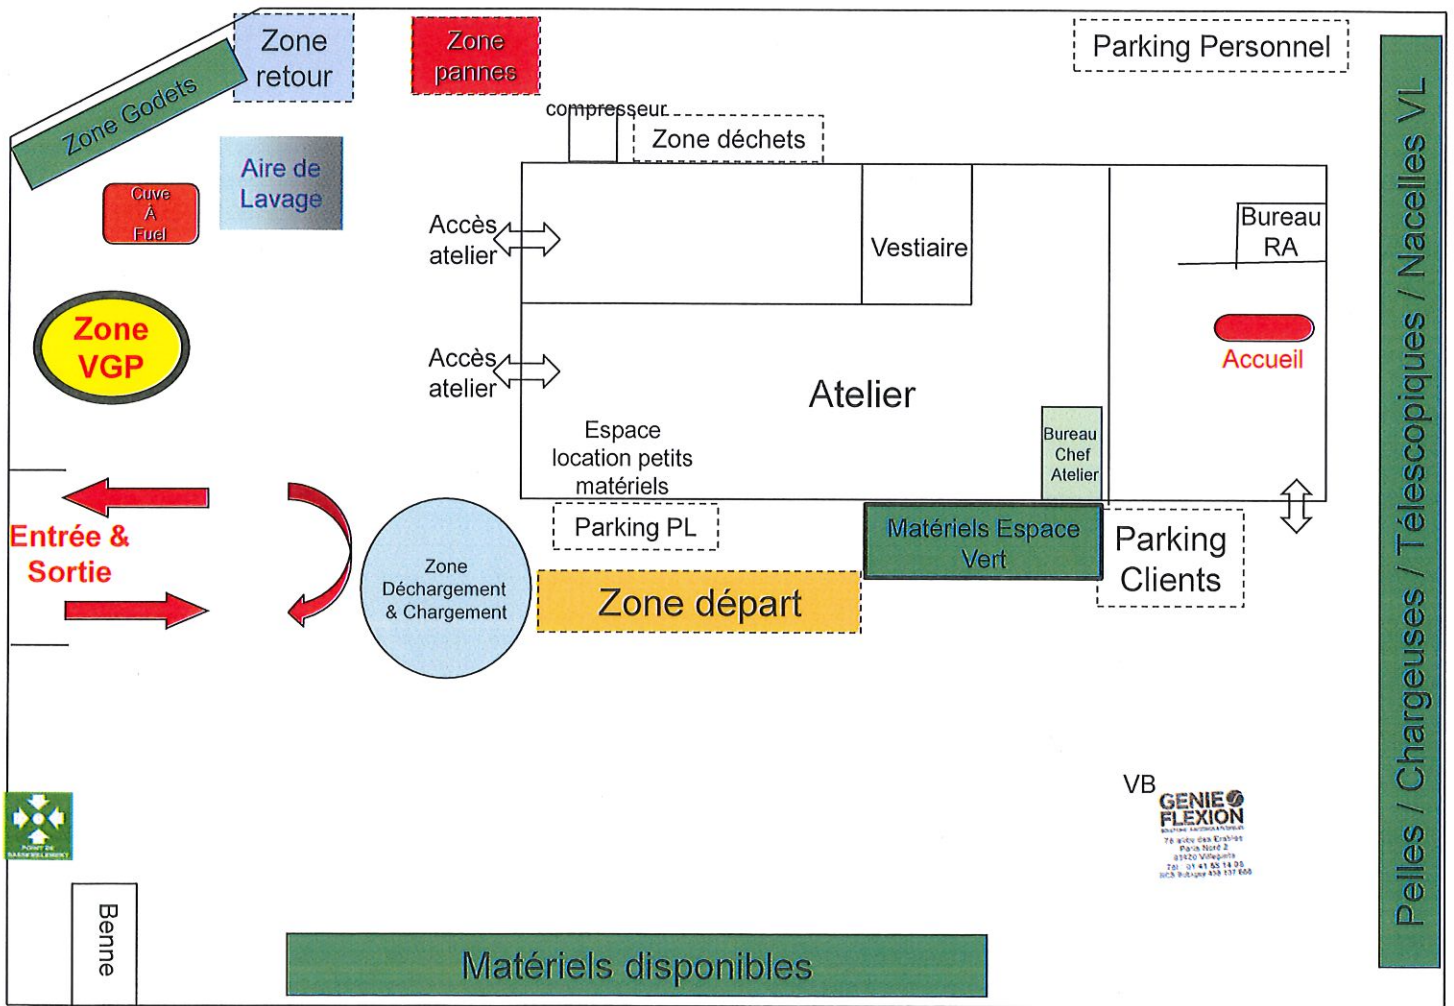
Zone Godets

Zone retour

Zone pannes

Parking Personnel

compresseur

Zone déchets

Aire de Lavage

Cuve À Fuel

Accès atelier

Vestiaire

Bureau RA

Zone VGP

Accès atelier

Atelier

Accueil

Espace location petits matériels

Bureau Chef Atelier

Entrée & Sortie

Parking PL

Matériels Espace Vert

Parking Clients

Zone Déchargement & Chargement

Zone départ

Pelles / Chargeuses / Télescopiques / Nacelles VL

VB

GENIE FLEXION
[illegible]

POINT DE RASSEMBLEMENT

Benne

Matériels disponibles